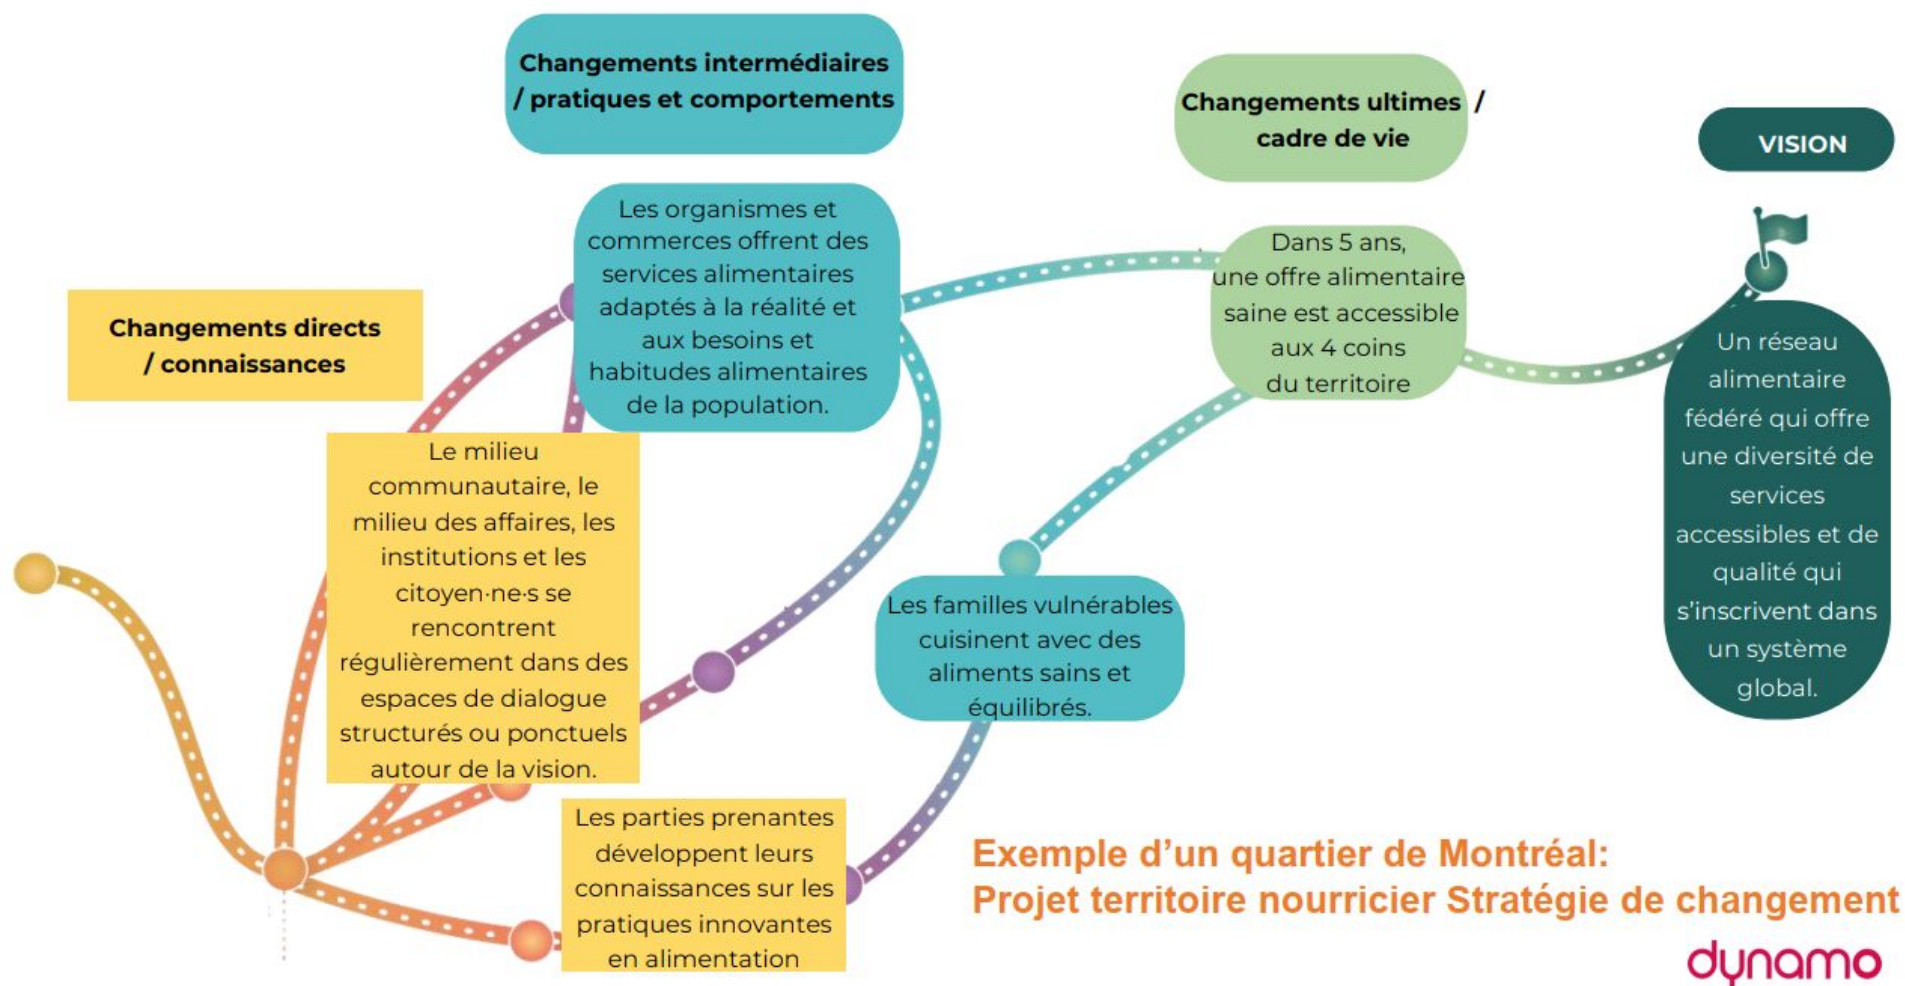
Changements intermédiaires / pratiques et comportements

Changements ultimes / cadre de vie

VISION

Changements directs / connaissances

Les organismes et commerces offrent des services alimentaires adaptés à la réalité et aux besoins et habitudes alimentaires de la population.

Dans 5 ans, une offre alimentaire saine est accessible aux 4 coins du territoire

Un réseau alimentaire fédéré qui offre une diversité de services accessibles et de qualité qui s'inscrivent dans un système global.

Le milieu communautaire, le milieu des affaires, les institutions et les citoyen·ne·s se rencontrent régulièrement dans des espaces de dialogue structurés ou ponctuels autour de la vision.

Les familles vulnérables cuisinent avec des aliments sains et équilibrés.

Les parties prenantes développent leurs connaissances sur les pratiques innovantes en alimentation

Exemple d'un quartier de Montréal:
Projet territoire nourricier Stratégie de changement

dynamo